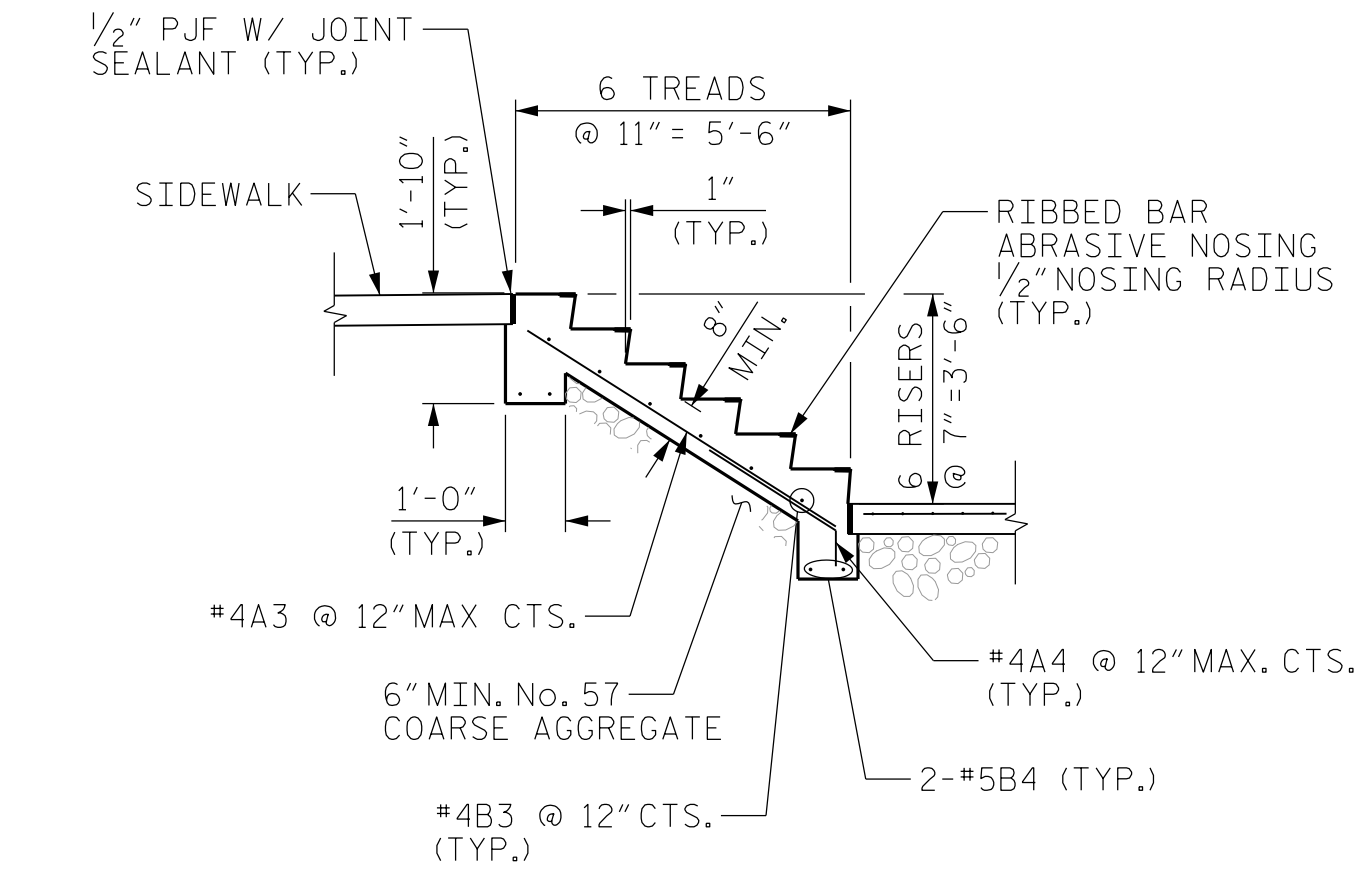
$\frac{1}{2}$" PJF W/ JOINT SEALANT (TYP.)

6 TREADS
@ 11" = 5'-6"

SIDEWALK

1'-10"
(TYP.)

1"
(TYP.)

RIBBED BAR ABRASIVE NOSING $\frac{1}{2}$"NOSING RADIUS (TYP.)

8"
MIN.

6 RISERS
@ 7" =3'-6"

1'-0"
(TYP.)

#4A3 @ 12"MAX CTS.

6"MIN. No. 57
COARSE AGGREGATE

#4A4 @ 12"MAX. CTS.
(TYP.)

2-#5B4 (TYP.)

#4B3 @ 12"CTS.
(TYP.)